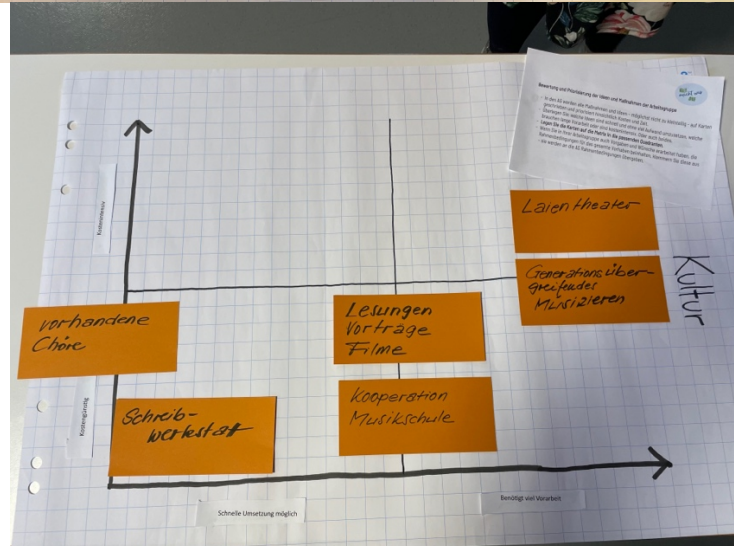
Bewertung und Priorisierung der Ideen und Maßnahmen der Arbeitsgruppe

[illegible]

Kostenintensiv

Kostengünstig

Laientheater

Generationsübergreifendes Musizieren

Kultur

vorhandene Chöre

Lesungen Vorträge Filme

Kooperation Musikschule

Schreibwerkstatt

Schnelle Umsetzung möglich

Benötigt viel Vorarbeit